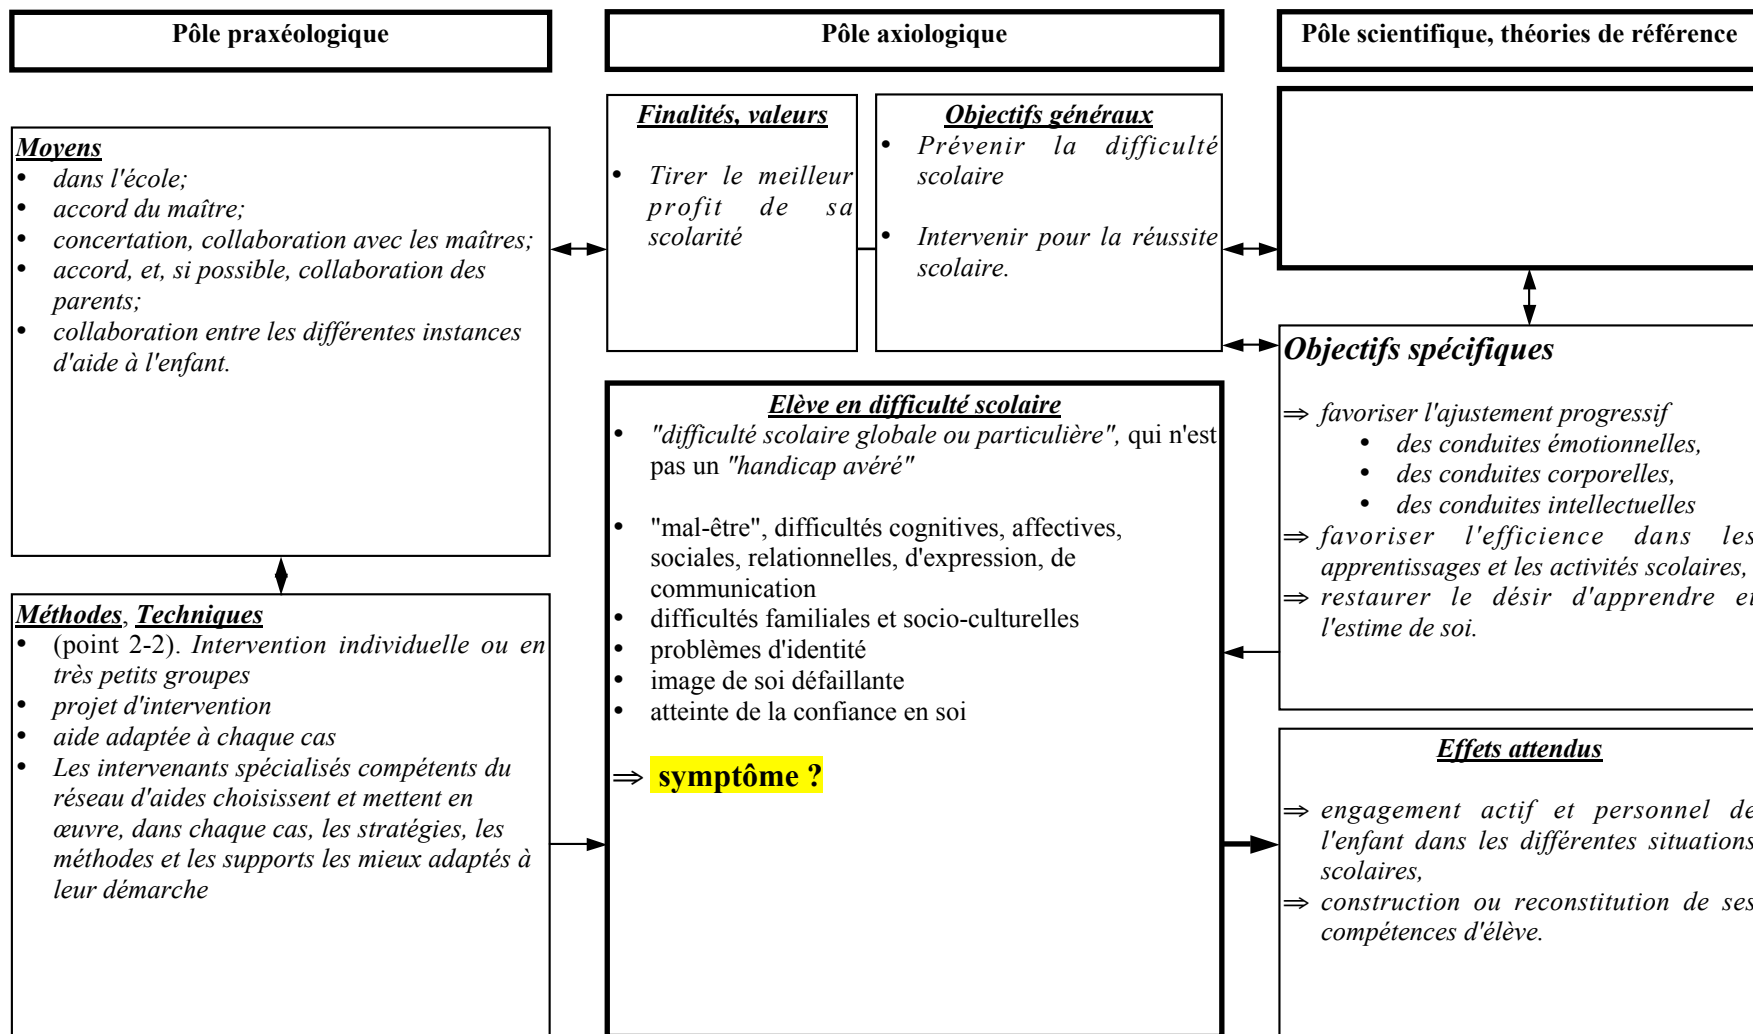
Pôle praxéologique

Moyens
- dans l'école;
- accord du maître;
- concertation, collaboration avec les maîtres;
- accord, et, si possible, collaboration des parents;
- collaboration entre les différentes instances d'aide à l'enfant.

Méthodes, Techniques
- (point 2-2). Intervention individuelle ou en très petits groupes
- projet d'intervention
- aide adaptée à chaque cas
- Les intervenants spécialisés compétents du réseau d'aides choisissent et mettent en œuvre, dans chaque cas, les stratégies, les méthodes et les supports les mieux adaptés à leur démarche

Pôle axiologique

Finalités, valeurs
- Tirer le meilleur profit de sa scolarité

Objectifs généraux
- Prévenir la difficulté scolaire
- Intervenir pour la réussite scolaire.

Elève en difficulté scolaire
- "difficulté scolaire globale ou particulière", qui n'est pas un "handicap avéré"
- "mal-être", difficultés cognitives, affectives, sociales, relationnelles, d'expression, de communication
- difficultés familiales et socio-culturelles
- problèmes d'identité
- image de soi défaillante
- atteinte de la confiance en soi

⇒ symptôme ?

Pôle scientifique, théories de référence

Objectifs spécifiques
⇒ favoriser l'ajustement progressif
- des conduites émotionnelles,
- des conduites corporelles,
- des conduites intellectuelles
⇒ favoriser l'efficience dans les apprentissages et les activités scolaires,
⇒ restaurer le désir d'apprendre et l'estime de soi.

Effets attendus
⇒ engagement actif et personnel de l'enfant dans les différentes situations scolaires,
⇒ construction ou reconstitution de ses compétences d'élève.